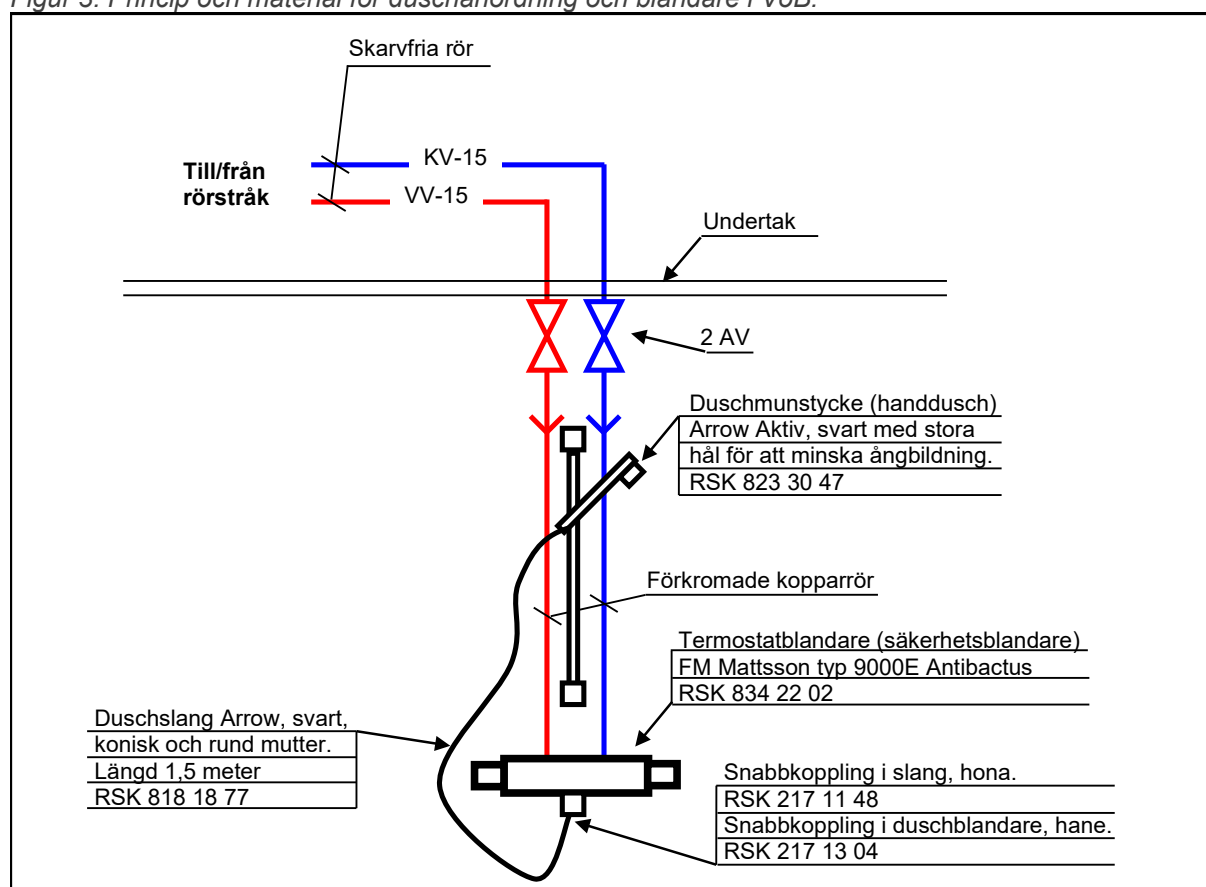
Figur 5. Princip och material för duschanordning och blandare i VoB.

Skarvfria rör

Till/från rörstråk

KV-15

VV-15

Undertak

2 AV

Duschmunstycke (handdusch)
Arrow Aktiv, svart med stora hål för att minska ångbildning.
RSK 823 30 47

Förkromade kopparrör

Termostatblandare (säkerhetsblandare)
FM Mattsson typ 9000E Antibactus
RSK 834 22 02

Duschslang Arrow, svart, konisk och rund mutter.
Längd 1,5 meter
RSK 818 18 77

Snabbkoppling i slang, hona.
RSK 217 11 48
Snabbkoppling i duschblandare, hane.
RSK 217 13 04